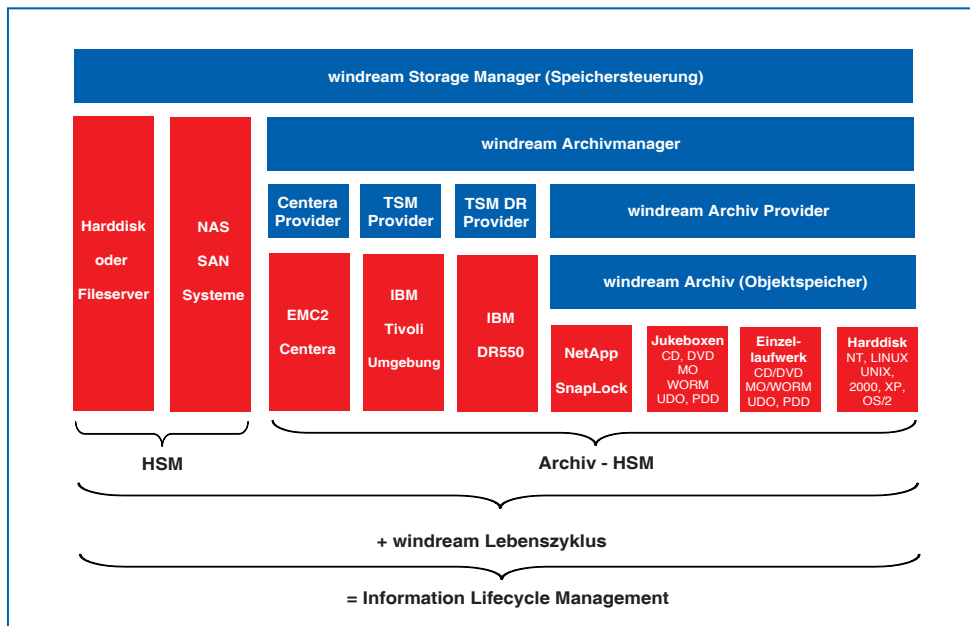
windream Storage Manager (Speichersteuerung)

Harddisk
oder
Fileserver

NAS
SAN
Systeme

windream Archivmanager

Centera Provider

TSM Provider

TSM DR Provider

windream Archiv Provider

windream Archiv (Objektspeicher)

EMC2
Centera

IBM
Tivoli
Umgebung

IBM
DR550

NetApp
SnapLock

Jukeboxen
CD, DVD
MO
WORM
UDO, PDD

Einzellaufwerk
CD/DVD
MO/WORM
UDO, PDD

Harddisk
NT, LINUX
UNIX,
2000, XP,
OS/2

HSM

Archiv - HSM

+ windream Lebenszyklus

= Information Lifecycle Management